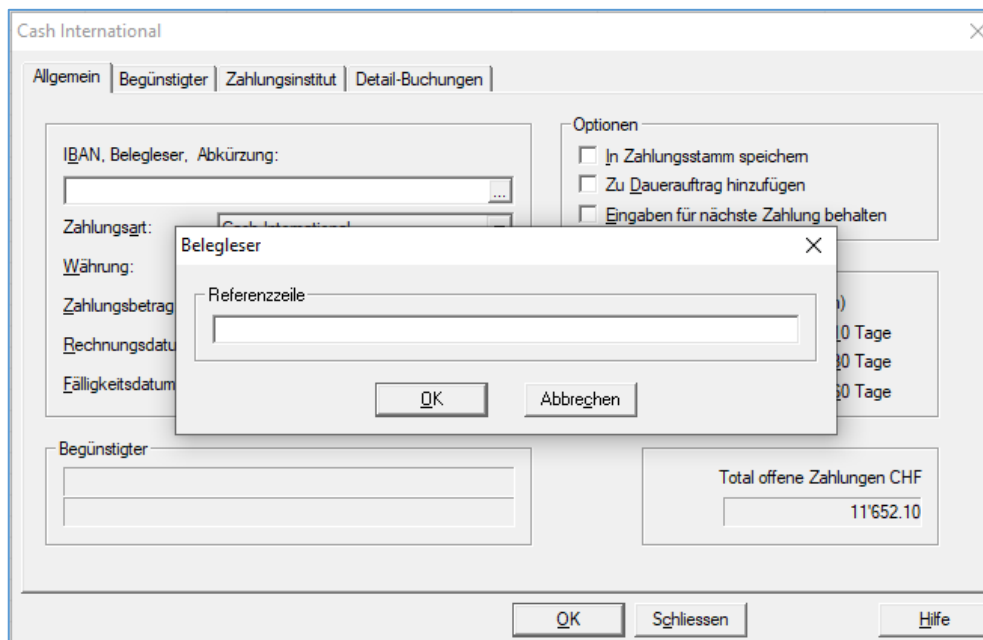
Cash International

Allgemein | Begünstigter | Zahlungsinstitut | Detail-Buchungen

IBAN, Belegleser, Abkürzung:

...

Zahlungsart:

Währung:

Zahlungsbetrag

Rechnungsdatu

Fälligkeitsdatum

Optionen

In Zahlungsstamm speichern

Zu Dauerauftrag hinzufügen

Eingaben für nächste Zahlung behalten

)

10 Tage

30 Tage

60 Tage

Belegleser

Referenzzeile

OK

Abbrechen

Begünstigter

Total offene Zahlungen CHF

11'652.10

OK

Schliessen

Hilfe